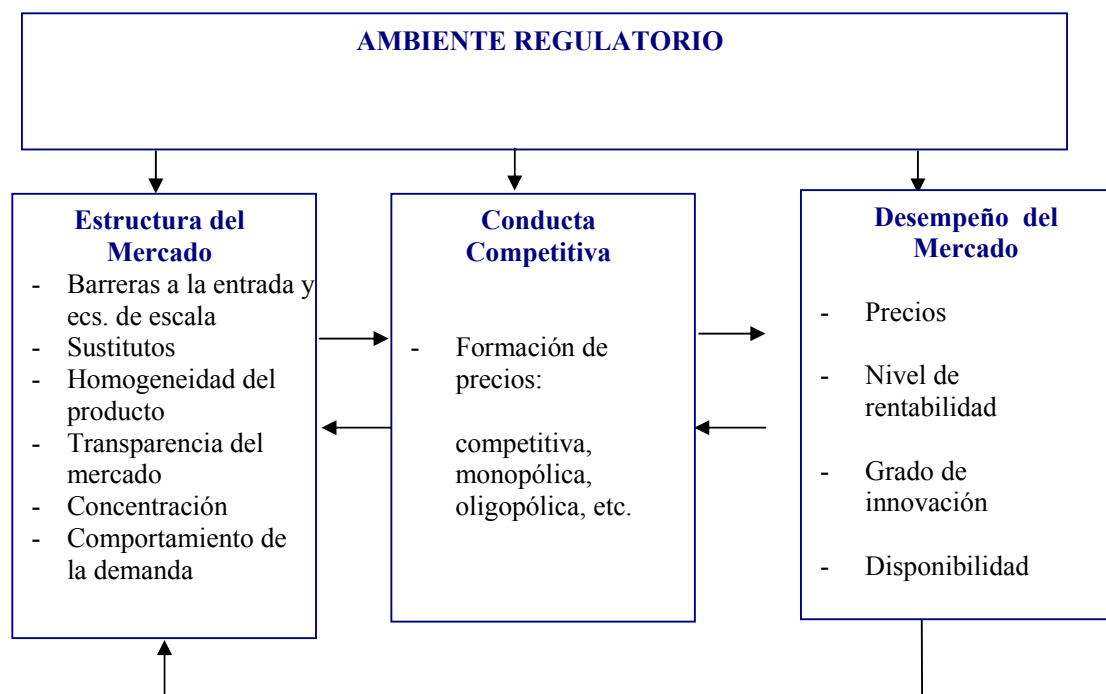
AMBIENTE REGULATORIO

Estructura del Mercado
- Barreras a la entrada y ecs. de escala
- Sustitutos
- Homogeneidad del producto
- Transparencia del mercado
- Concentración
- Comportamiento de la demanda

Conducta Competitiva
- Formación de precios:

competitiva, monopólica, oligopólica, etc.

Desempeño del Mercado
- Precios
- Nivel de rentabilidad
- Grado de innovación
- Disponibilidad